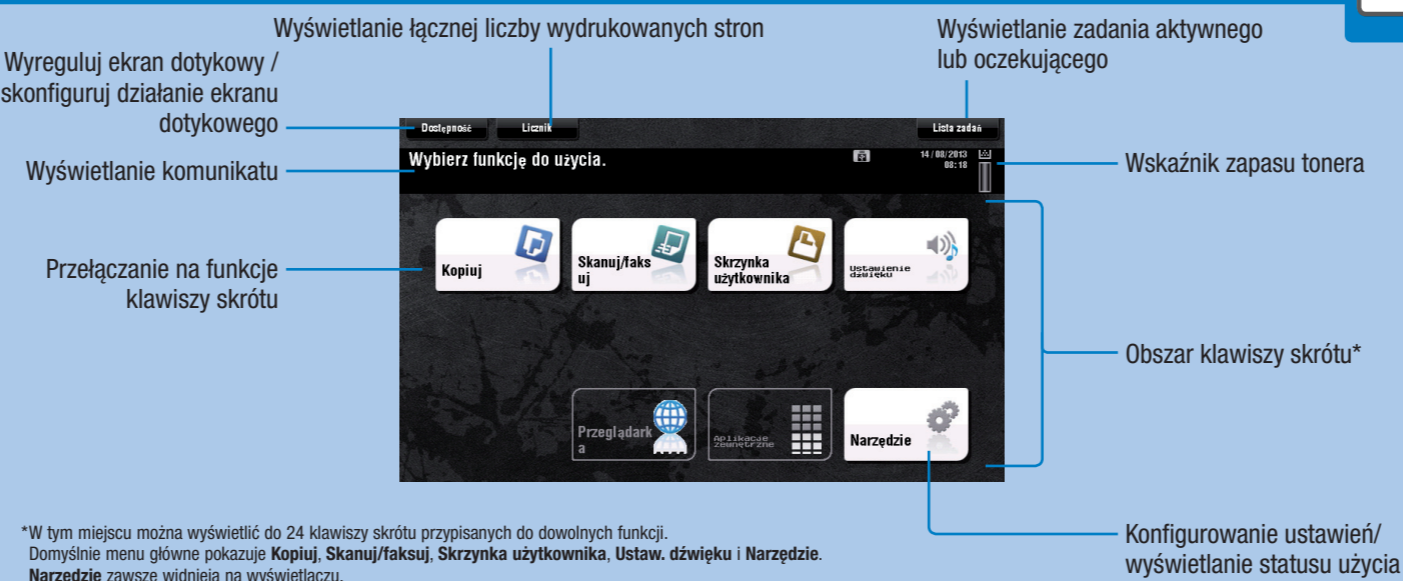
Wyświetlanie łącznej liczby wydrukowanych stron

Wyświetlanie zadania aktywnego lub oczekującego

Wyreguluj ekran dotykowy / skonfiguruj działanie ekranu dotykowego

Dostępność

Licznik

Lista zadań

Wyświetlanie komunikatu

Wybierz funkcję do użycia.

14/08/2013 08:18

Wskaźnik zapasu tonera

Przełączanie na funkcje klawiszy skrótu

Kopiuj

Skanuj/faksuj

Skrzynka użytkownika

Ustawienie dźwięku

Obszar klawiszy skrótu*

Przeglądarka

Aplikacje zewnętrzne

Narzędzie

*W tym miejscu można wyświetlić do 24 klawiszy skrótu przypisanych do dowolnych funkcji. Domyślnie menu główne pokazuje **Kopiuj**, **Skanuj/faksuj**, **Skrzynka użytkownika**, **Ustaw. dźwięku** i **Narzędzie**. **Narzędzie** zawsze widnieja na wyświetlaczu.

Konfigurowanie ustawień/ wyświetlanie statusu użycia